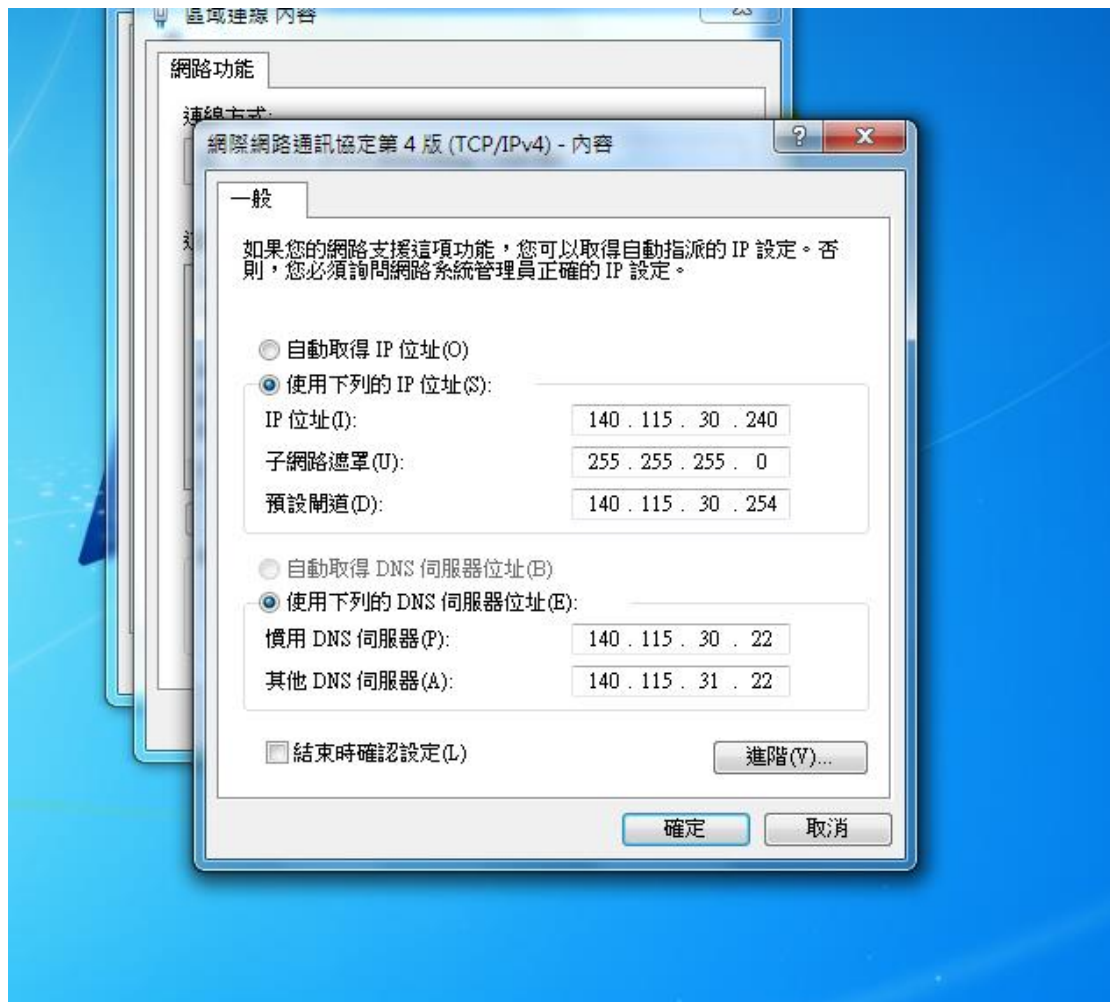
區域連線 內容

網路功能

連線方式:

網際網路通訊協定第 4 版 (TCP/IPv4) - 內容

一般

如果您的網路支援這項功能，您可以取得自動指派的 IP 設定。否則，您必須詢問網路系統管理員正確的 IP 設定。

自動取得 IP 位址(O)

使用下列的 IP 位址(S):

| | |
|---|---|
| IP 位址(I): | 140 . 115 . 30 . 240 |
| 子網路遮罩(U): | 255 . 255 . 255 . 0 |
| 預設閘道(D): | 140 . 115 . 30 . 254 |

自動取得 DNS 伺服器位址(B)

使用下列的 DNS 伺服器位址(E):

| | |
|---|---|
| 慣用 DNS 伺服器(P): | 140 . 115 . 30 . 22 |
| 其他 DNS 伺服器(A): | 140 . 115 . 31 . 22 |

結束時確認設定(L)

進階(V)...

確定

取消